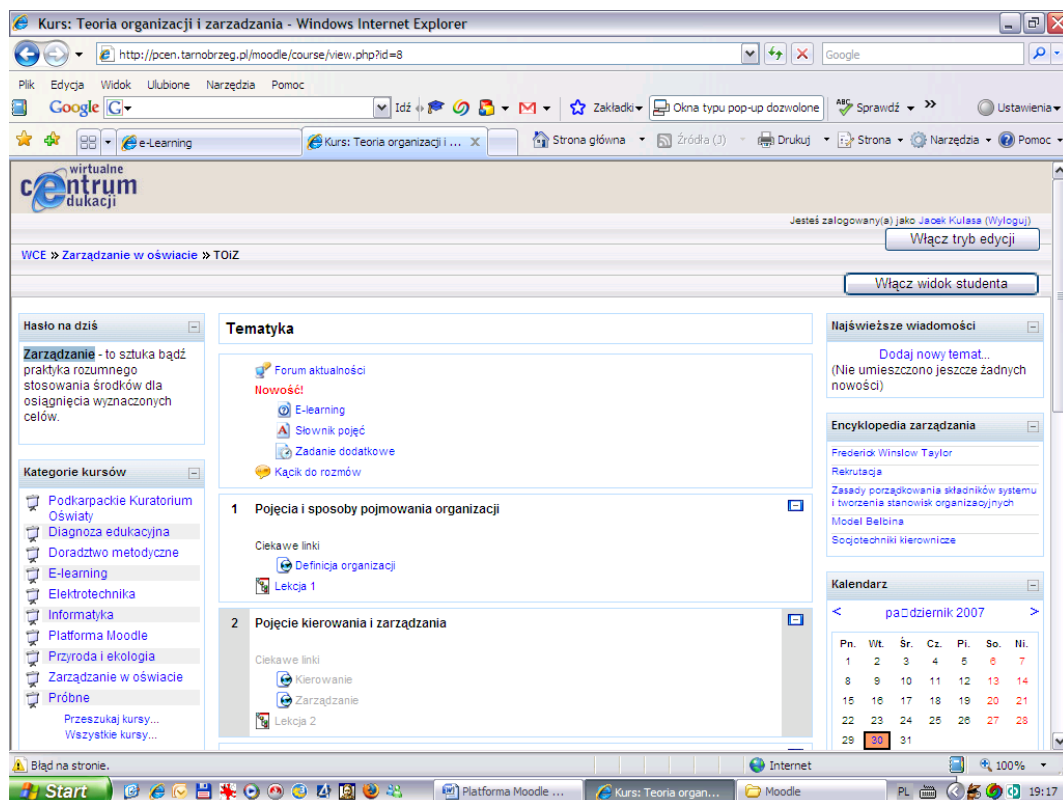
Kurs: Teoria organizacji i zarządzania - Windows Internet Explorer

http://pcen.tarnobrzeg.pl/moodle/course/view.php?id=8

Google

Plik Edycja Widok Ulubione Narzędzia Pomoc

Google G

Idź

Zakładki

Okna typu pop-up dozwolone

Sprawdź

Ustawienia

e-Learning

Kurs: Teoria organizacji i ...

Strona główna

Źródła (3)

Drukuj

Strona

Narzędzia

Pomoc

wirtualne centrum edukacji

Jesteś zalogowany(a) jako Jacek Kulasa (Wyloguj)

Włącz tryb edycji

WCE » Zarządzanie w oświacie » TOiZ

Włącz widok studenta

Hasło na dziś

Zarządzanie - to sztuka bądź praktyka rozumnego stosowania środków dla osiągnięcia wyznaczonych celów.

Kategorie kursów

Podkarpackie Kuratorium Oświaty
Diagnoza edukacyjna
Doradztwo metodyczne
E-learning
Elektrotechnika
Informatyka
Platforma Moodle
Przyroda i ekologia
Zarządzanie w oświacie
Próbne

Przeszukaj kursy...
Wszystkie kursy...

Tematyka

Forum aktualności
Nowość!
E-learning
Słownik pojęć
Zadanie dodatkowe
Kącik do rozmów

1 Pojęcia i sposoby pojmowania organizacji

Ciekawe linki
Definicja organizacji
Lekcja 1

2 Pojęcie kierowania i zarządzania

Ciekawe linki
Kierowanie
Zarządzanie
Lekcja 2

Najświeższe wiadomości

Dodaj nowy temat...
(Nie umieszczono jeszcze żadnych nowości)

Encyklopedia zarządzania

Frederick Winslow Taylor
Rekrutacja
Zasady porządkowania składników systemu i tworzenia stanowisk organizacyjnych
Model Belbina
Socjotechniki kierownicze

Kalendarz

< pa▯dziernik 2007 >

| Pn. | Wt. | Śr. | Cz. | Pi. | So. | Ni. |
|---|---|---|---|---|---|---|
| 1 | 2 | 3 | 4 | 5 | 6 | 7 |
| 8 | 9 | 10 | 11 | 12 | 13 | 14 |
| 15 | 16 | 17 | 18 | 19 | 20 | 21 |
| 22 | 23 | 24 | 25 | 26 | 27 | 28 |
| 29 | 30 | 31 | | | | |

Błąd na stronie.

Internet

100%

Start

Platforma Moodle ...

Kurs: Teoria organ...

Moodle

PL

19:17